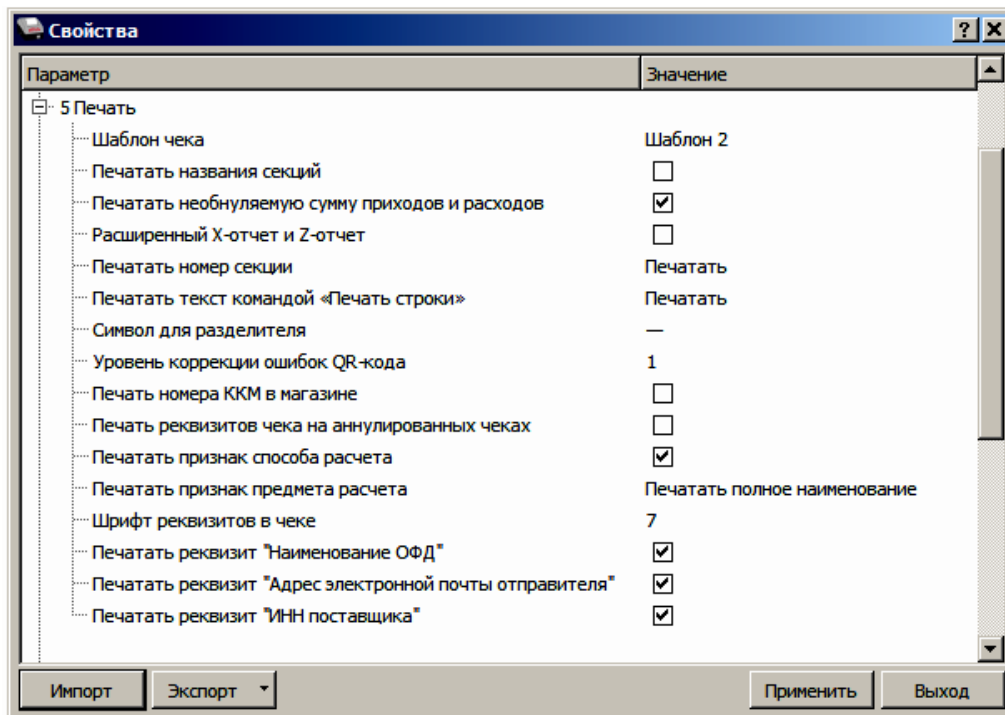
Свойства

? X

| Параметр | Значение |
|---|---|
| 5 Печать | |
| Шаблон чека | Шаблон 2 |
| Печатать названия секций | ☐ |
| Печатать необнуляемую сумму приходов и расходов | ☑ |
| Расширенный X-отчет и Z-отчет | ☐ |
| Печатать номер секции | Печатать |
| Печатать текст командой «Печать строки» | Печатать |
| Символ для разделителя | — |
| Уровень коррекции ошибок QR-кода | 1 |
| Печать номера ККМ в магазине | ☐ |
| Печать реквизитов чека на аннулированных чеках | ☐ |
| Печатать признак способа расчета | ☑ |
| Печатать признак предмета расчета | Печатать полное наименование |
| Шрифт реквизитов в чеке | 7 |
| Печатать реквизит "Наименование ОФД" | ☑ |
| Печатать реквизит "Адрес электронной почты отправителя" | ☑ |
| Печатать реквизит "ИНН поставщика" | ☑ |

Импорт Экспорт Применить Выход